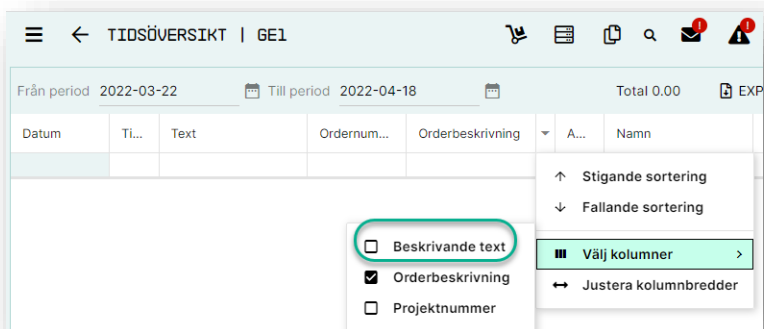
TIDSÖVERSIKT | GE1

!

!

Från period 2022-03-22

Till period 2022-04-18

Total 0.00

EXP

| Datum | Ti... | Text | Ordernum... | Orderbeskrivning | A... | Namn |
|---|---|---|---|---|---|---|
| | | | | | | |

Stigande sortering

Fallande sortering

Välj kolumner

Justera kolumnbredder

Beskrivande text

Orderbeskrivning

Projektnummer